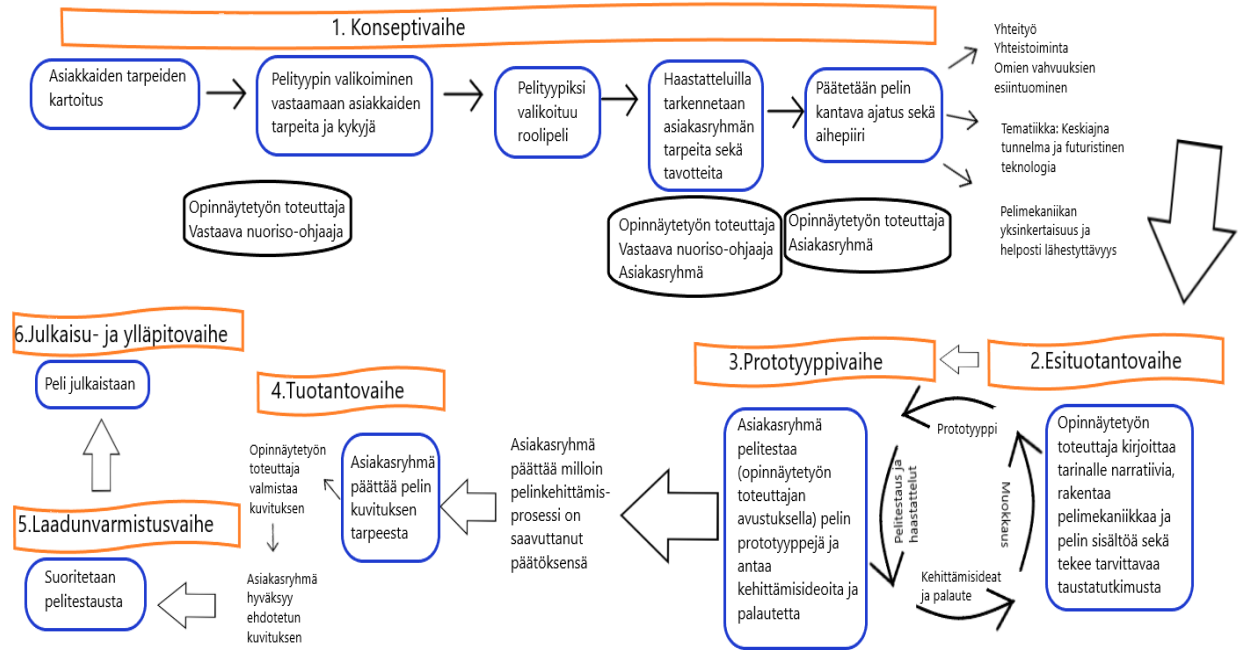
1. Konseptivaihe

Asiakkaiden tarpeiden kartoitus

Pelityypin valikoiminen vastaamaan asiakkaiden tarpeita ja kykyjä

Pelityypiksi valikoituu roolipeli

Haastatteluilla tarkennetaan asiakasryhmän tarpeita sekä tavotteita

Päätetään pelin kantava ajatus sekä aihepiiri

Yhteityö
Yhteistoiminta
Omien vahvuuksien esiintuominen

Tematiikka: Keskiajna tunnelma ja futuristinen teknologia

Pelimekaniikan yksinkertaisuus ja helposti lähestyttävyys

Opinnäytetyön toteuttaja
Vastaava nuoriso-ohjaaja

Opinnäytetyön toteuttaja
Vastaava nuoriso-ohjaaja
Asiakasryhmä

Opinnäytetyön toteuttaja
Asiakasryhmä

6.Julkaisu- ja ylläpitovaihe

Peli julkaistaan

4.Tuotantovaihe

3.Prototyyppivaihe

2.Esituotantovaihe

Opinnäytetyön toteuttaja valmistaa kuvituksen

Asiakasryhmä hyväksyy ehdotetun kuvituksen

Asiakasryhmä päättää pelin kuvituksen tarpeesta

Asiakasryhmä päättää milloin pelinkehittämis-prosessi on saavuttanut päätöksensä

Asiakasryhmä pelitestaa (opinnäytetyön toteuttajan avustuksella) pelin prototyyppejä ja antaa kehittämisideoita ja palautetta

Prototyyppi

Pelitestaus ja haastattelut

Muokkaus

Kehittämisideat ja palaute

Opinnäytetyön toteuttaja kirjoittaa tarinalle narratiivia, rakentaa pelimekaniikkaa ja pelin sisältöä sekä tekee tarvittavaa taustatutkimusta

5.Laadunvarmistusvaihe

Suoritetaan pelitestausta